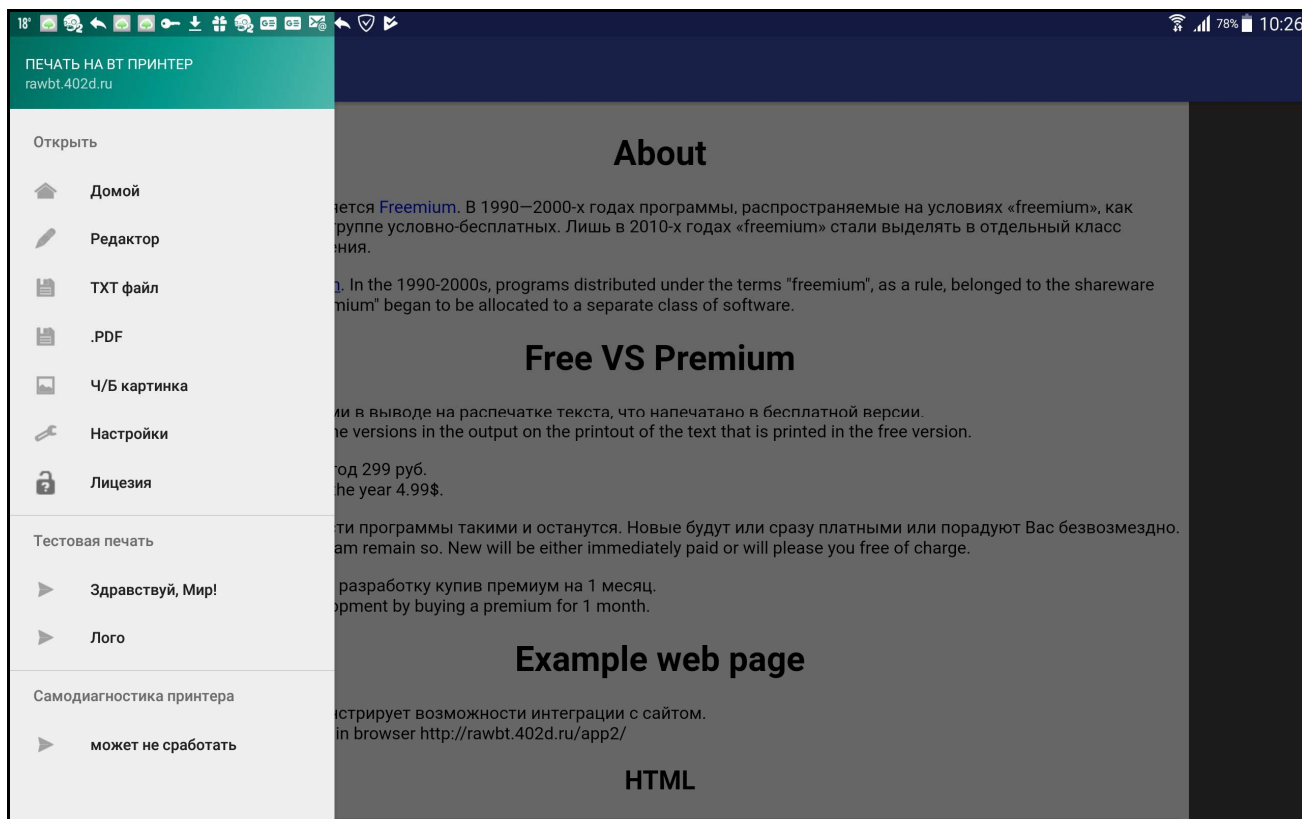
18° 78% 10:26

ПЕЧАТЬ НА BT ПРИНТЕР
rawbt.402d.ru

Открыть

Домой

Редактор

TXT файл

.PDF

Ч/Б картинка

Настройки

Лицезия

Тестовая печать

Здравствуй, Мир!

Лого

Самодиагностика принтера

может не сработать

About

яется Freemium. В 1990—2000-х годах программы, распространяемые на условиях «freemium», как группе условно-бесплатных. Лишь в 2010-х годах «freemium» стали выделять в отдельный класс ения.

n. In the 1990-2000s, programs distributed under the terms "freemium", as a rule, belonged to the shareware mium" began to be allocated to a separate class of software.

Free VS Premium

ии в выводе на распечатке текста, что напечатано в бесплатной версии.
he versions in the output on the printout of the text that is printed in the free version.

год 299 руб.
the year 4.99$.

ти программы такими и останутся. Новые будут или сразу платными или порадуют Вас безвозмездно.
am remain so. New will be either immediately paid or will please you free of charge.

разработку купив премиум на 1 месяц.
opment by buying a premium for 1 month.

Example web page

стрирует возможности интеграции с сайтом.
in browser http://rawbt.402d.ru/app2/

HTML